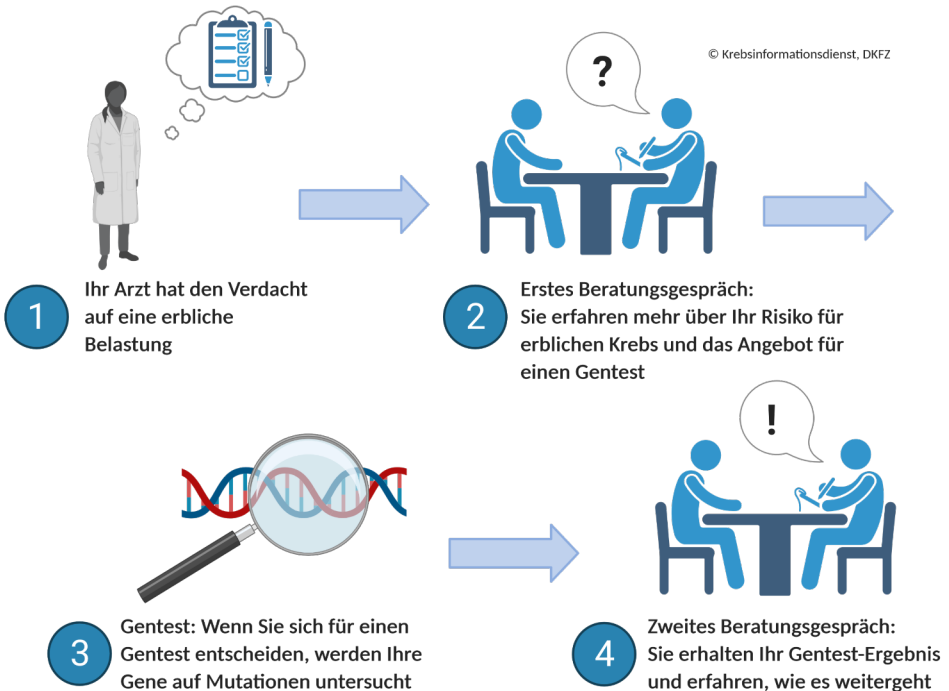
© Krebsinformationsdienst, DKFZ

?

1 Ihr Arzt hat den Verdacht auf eine erbliche Belastung

2 Erstes Beratungsgespräch: Sie erfahren mehr über Ihr Risiko für erblichen Krebs und das Angebot für einen Gentest

!

3 Gentest: Wenn Sie sich für einen Gentest entscheiden, werden Ihre Gene auf Mutationen untersucht

4 Zweites Beratungsgespräch: Sie erhalten Ihr Gentest-Ergebnis und erfahren, wie es weitergeht